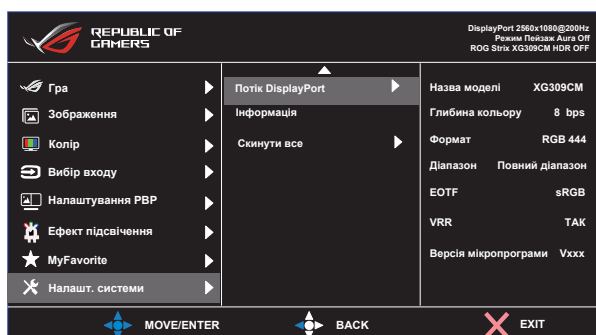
REPUBLIC OF GAMERS

DisplayPort 2560x1080@200Hz
Режим Пейзаж Aura Off
ROG Strix XG309CM HDR OFF

Гра
Зображення
Колір
Вибір входу
Налаштування PBP
Ефект підсвічення
MyFavorite
Налашт. системи

Потік DisplayPort
Інформація
Скинути все

| | |
|---|---|
| Назва моделі | XG309CM |
| Глибина кольору | 8 bps |
| Формат | RGB 444 |
| Діапазон | Повний діапазон |
| EOTF | sRGB |
| VRR | ТАК |
| Версія мікропрограми | Vxxx |

MOVE/ENTER
BACK
EXIT